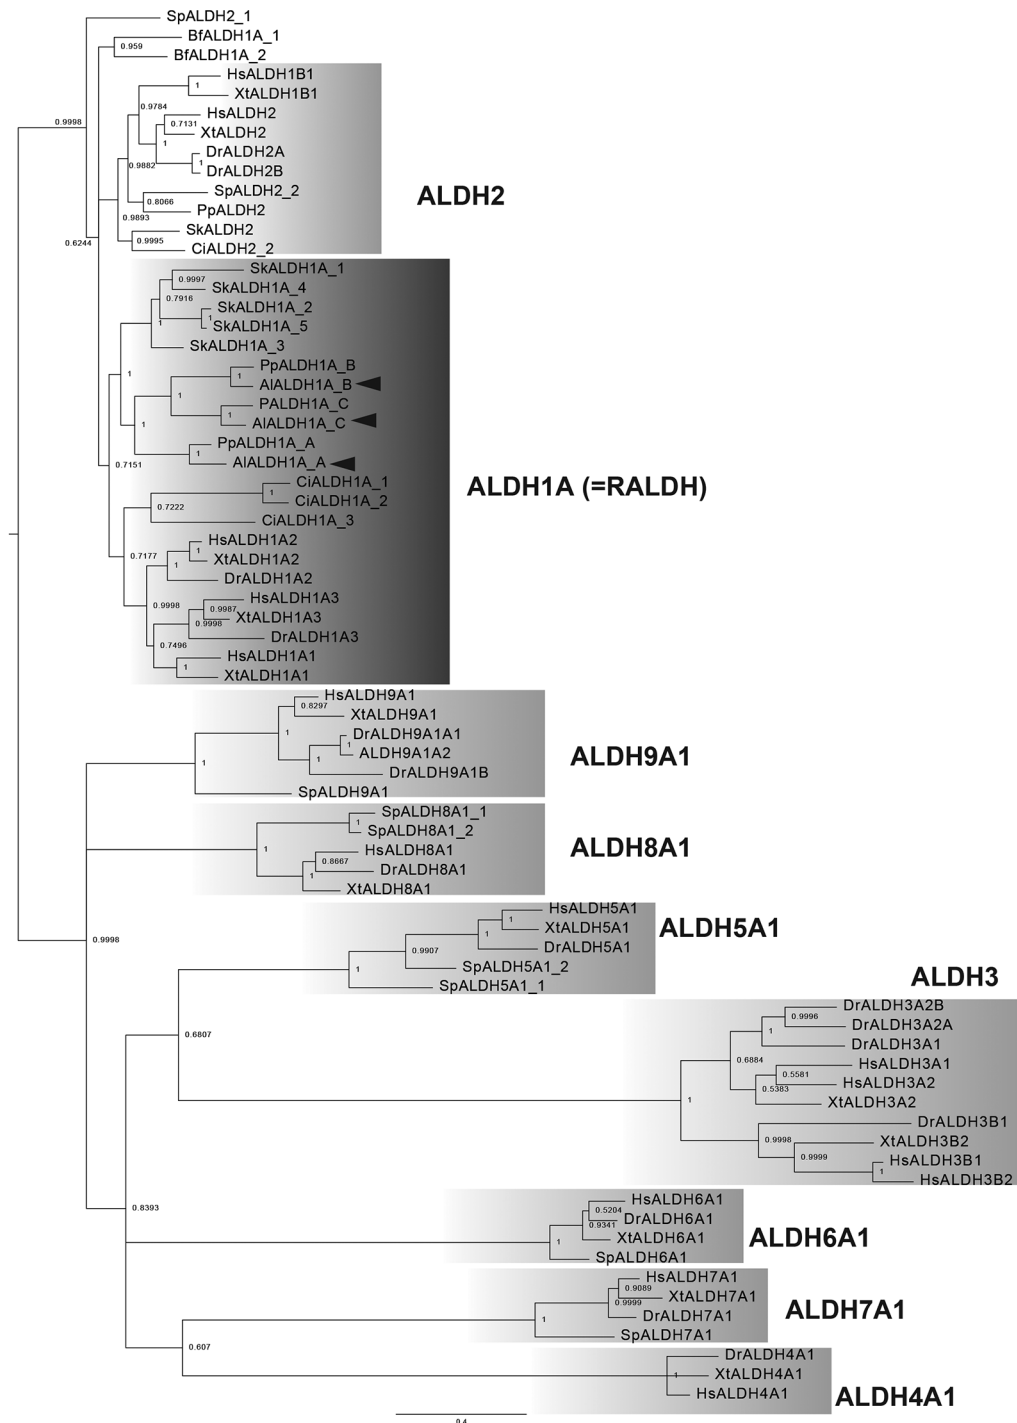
SpALDH2_1
BfALDH1A_1
0.959
BfALDH1A_2
0.9998
HsALDH1B1
1
XtALDH1B1
0.9784
HsALDH2
0.7131
XtALDH2
1
DrALDH2A
0.9882
DrALDH2B
SpALDH2_2
0.8066
PpALDH2
0.9893
SkALDH2
0.9995
CiALDH2_2
0.6244
ALDH2

SkALDH1A_1
0.9997
SkALDH1A_4
0.7916
SkALDH1A_2
1
SkALDH1A_5
1
SkALDH1A_3
1
PpALDH1A_B
1
AlALDH1A_B
1
1
PALDH1A_C
AlALDH1A_C
PpALDH1A_A
1
AlALDH1A_A
0.7151
1
CiALDH1A_1
CiALDH1A_2
0.7222
CiALDH1A_3
HsALDH1A2
1
XtALDH1A2
0.7177
1
DrALDH1A2
HsALDH1A3
0.9987
XtALDH1A3
0.9998
0.9998
DrALDH1A3
0.7496
HsALDH1A1
1
XtALDH1A1
ALDH1A (=RALDH)

HsALDH9A1
0.8297
XtALDH9A1
1
DrALDH9A1A1
1
ALDH9A1A2
1
DrALDH9A1B
SpALDH9A1
ALDH9A1

SpALDH8A1_1
1
SpALDH8A1_2
1
HsALDH8A1
0.8667
DrALDH8A1
XtALDH8A1
ALDH8A1

0.9998
HsALDH5A1
1
XtALDH5A1
1
DrALDH5A1
0.9907
1
SpALDH5A1_2
SpALDH5A1_1
ALDH5A1

ALDH3
DrALDH3A2B
0.9996
DrALDH3A2A
1
DrALDH3A1
0.6884
HsALDH3A1
0.5581
HsALDH3A2
0.5383
XtALDH3A2
0.6807
1
DrALDH3B1
0.9998
XtALDH3B2
0.9999
HsALDH3B1
1
HsALDH3B2

0.8393
HsALDH6A1
0.5204
DrALDH6A1
0.9341
XtALDH6A1
1
SpALDH6A1
ALDH6A1

HsALDH7A1
0.9089
XtALDH7A1
0.9999
DrALDH7A1
1
SpALDH7A1
ALDH7A1
0.607

DrALDH4A1
1
XtALDH4A1
HsALDH4A1
ALDH4A1
0.4